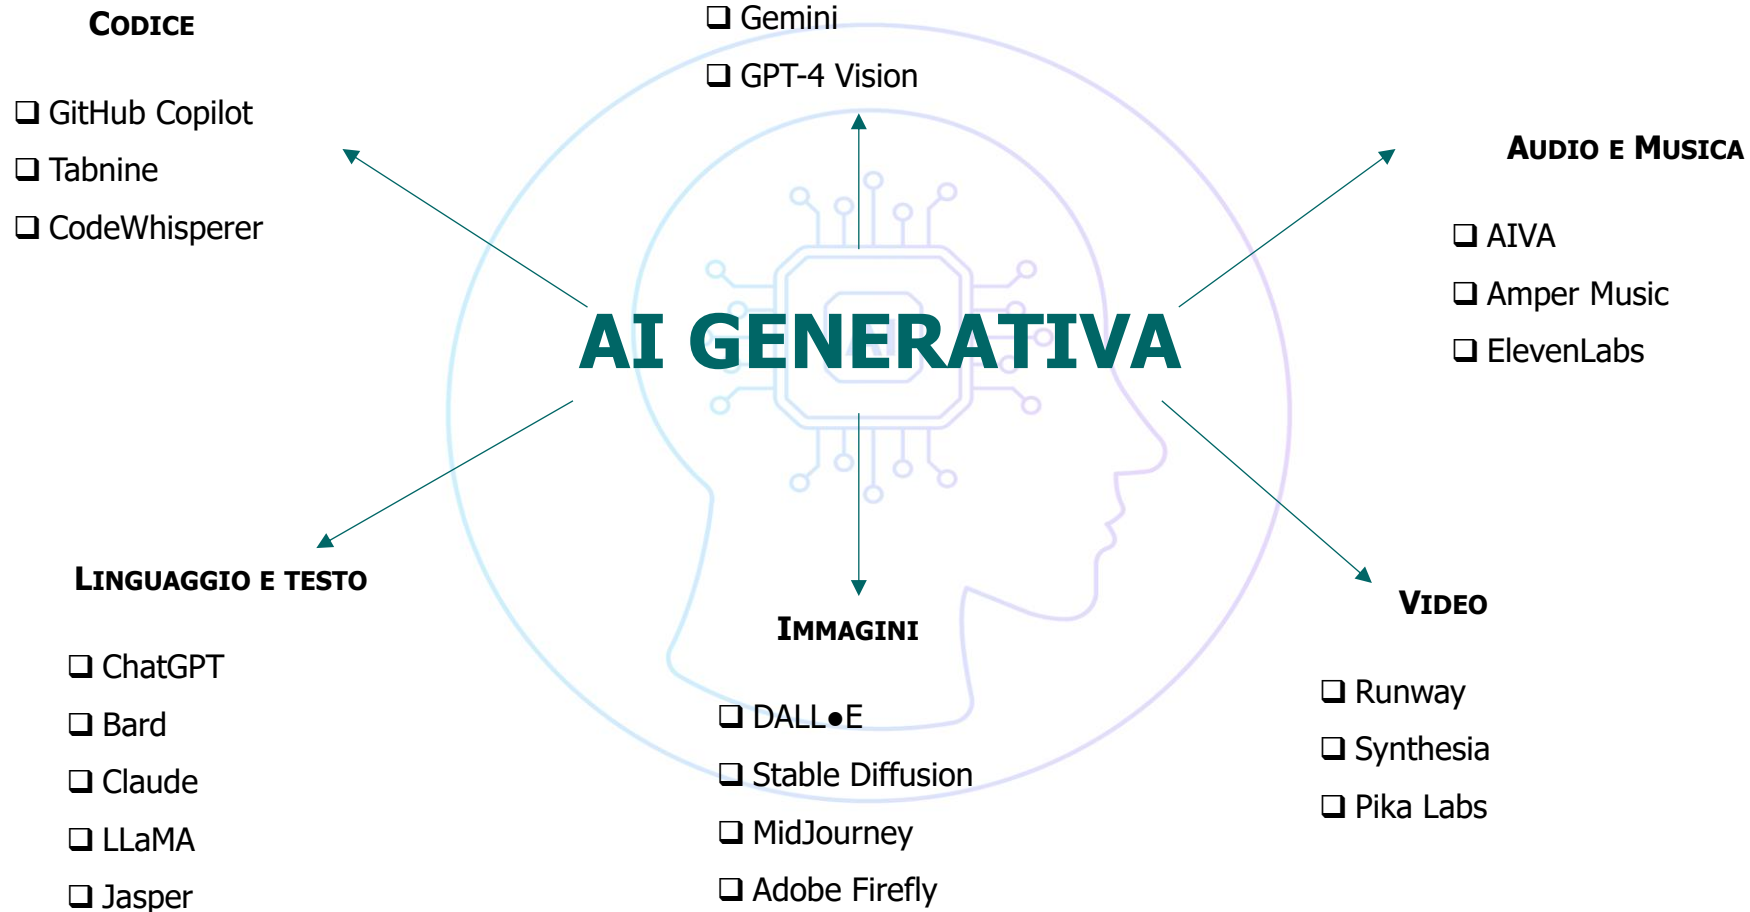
CODICE

❑ GitHub Copilot
❑ Tabnine
❑ CodeWhisperer

❑ Gemini
❑ GPT-4 Vision

AUDIO E MUSICA

❑ AIVA
❑ Amper Music
❑ ElevenLabs

AI GENERATIVA

LINGUAGGIO E TESTO

❑ ChatGPT
❑ Bard
❑ Claude
❑ LLaMA
❑ Jasper

IMMAGINI

❑ DALL•E
❑ Stable Diffusion
❑ MidJourney
❑ Adobe Firefly

VIDEO

❑ Runway
❑ Synthesia
❑ Pika Labs